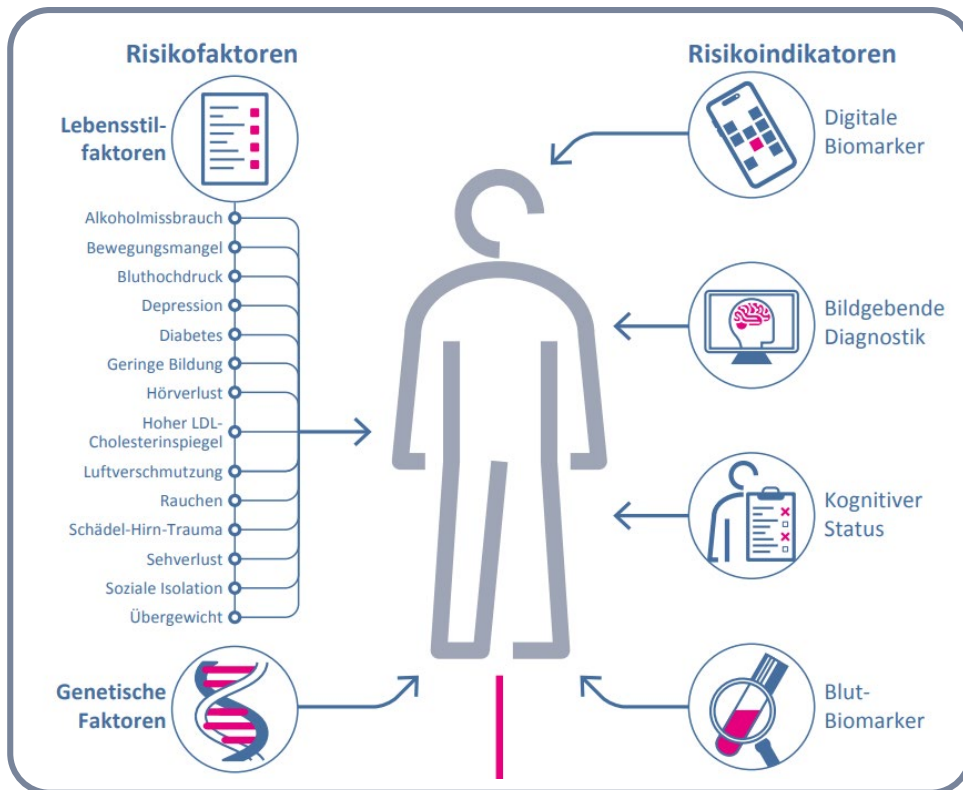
Risikofaktoren

Lebensstilfaktoren

Alkoholmissbrauch
Bewegungsmangel
Bluthochdruck
Depression
Diabetes
Geringe Bildung
Hörverlust
Hoher LDL-Cholesterinspiegel
Luftverschmutzung
Rauchen
Schädel-Hirn-Trauma
Sehverlust
Soziale Isolation
Übergewicht

Genetische Faktoren

Risikoindikatoren

Digitale Biomarker

Bildgebende Diagnostik

Kognitiver Status

Blut-Biomarker